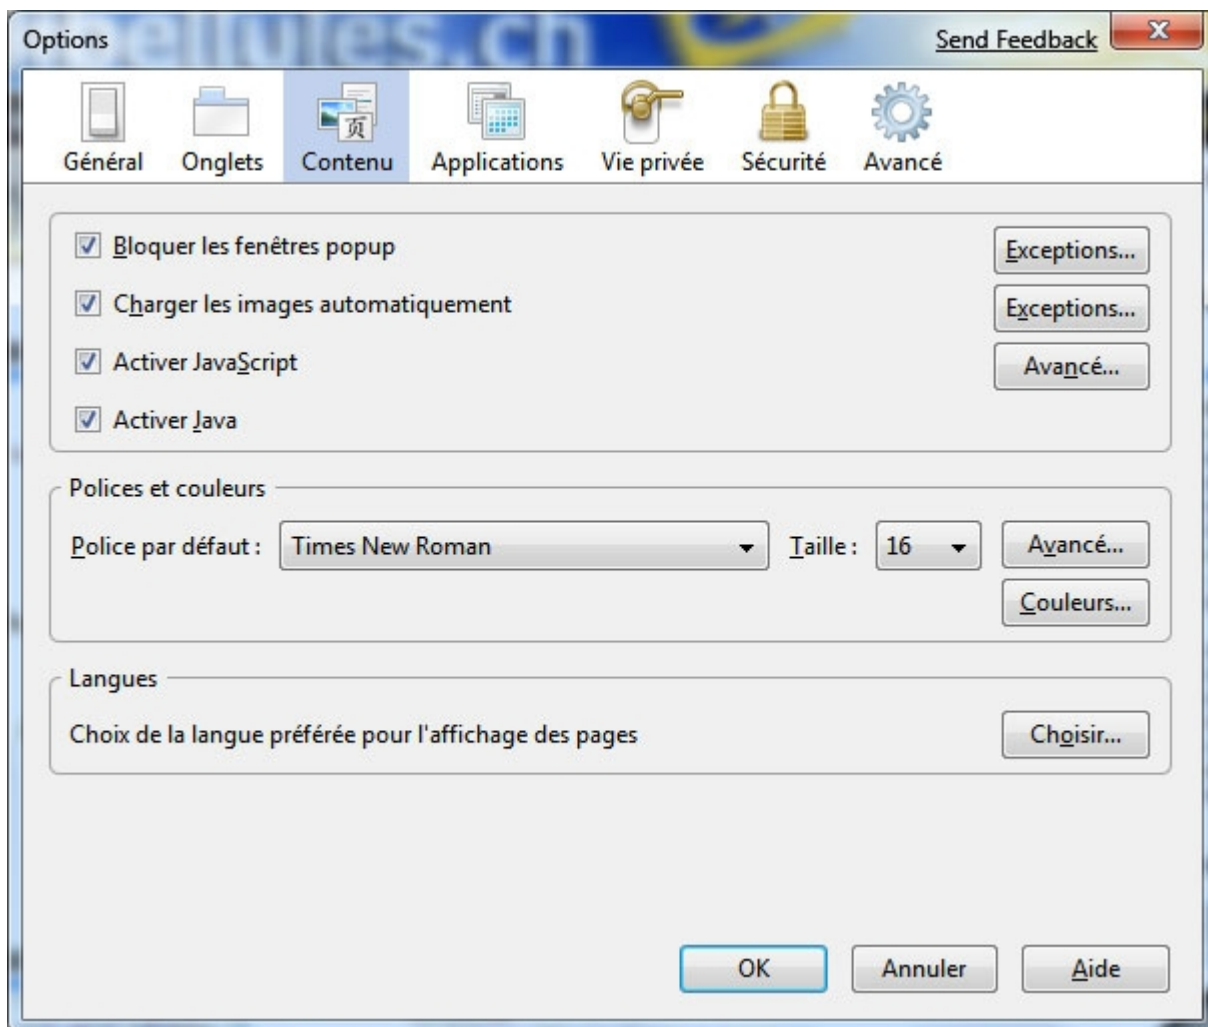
Options

Send Feedback

Général Onglets Contenu Applications Vie privée Sécurité Avancé

Bloquer les fenêtres popup
Exceptions...

Charger les images automatiquement
Exceptions...

Activer JavaScript
Avancé...

Activer Java

Polices et couleurs

Police par défaut : Times New Roman
Taille : 16
Avancé...
Couleurs...

Langues

Choix de la langue préférée pour l'affichage des pages
Choisir...

OK Annuler Aide